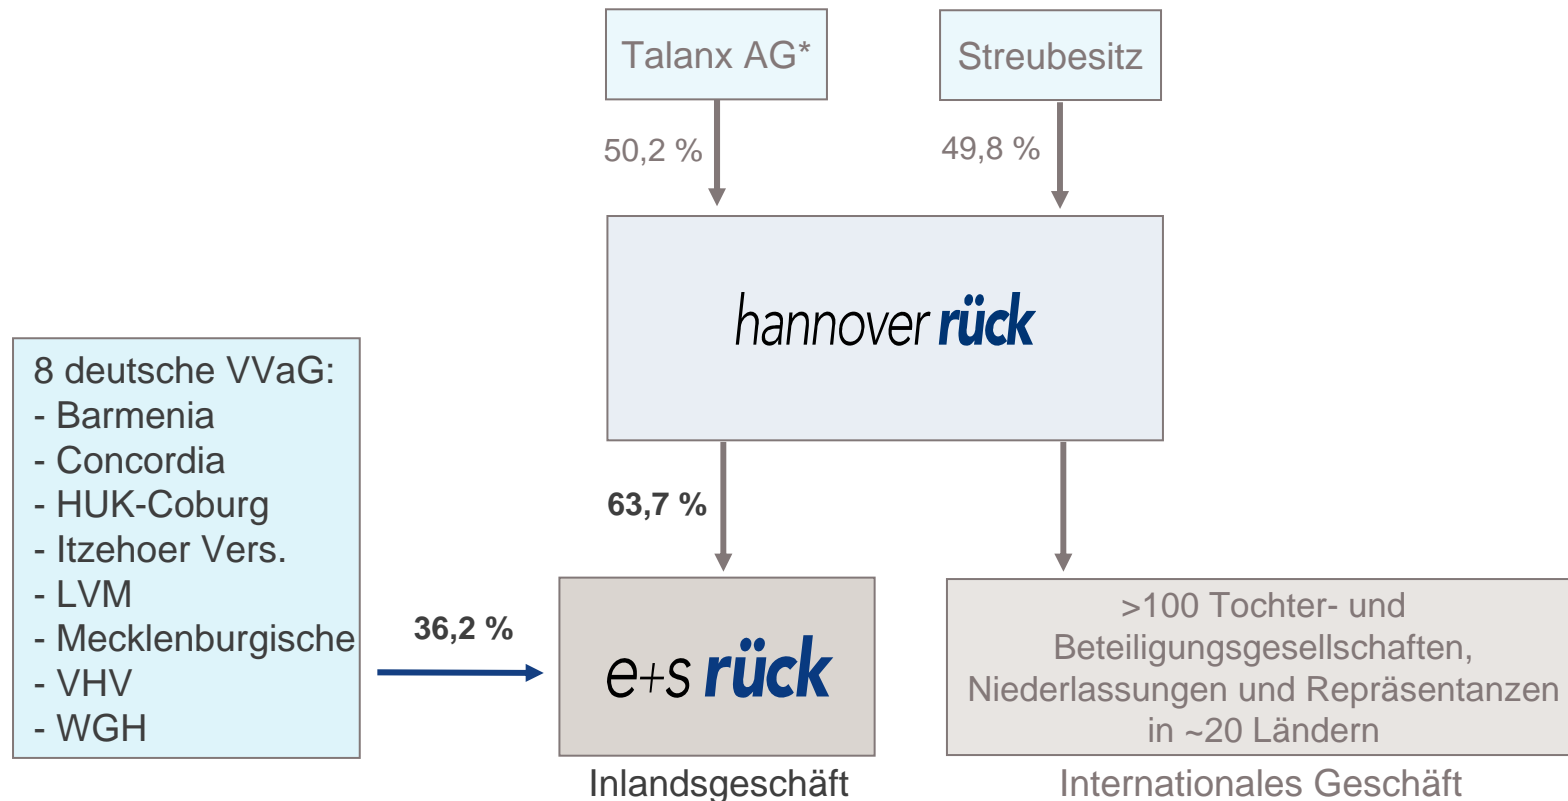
Talanx AG*

Streubesitz

50,2 %

49,8 %

hannover rück

8 deutsche VVaG:
- Barmenia
- Concordia
- HUK-Coburg
- Itzehoer Vers.
- LVM
- Mecklenburgische
- VHV
- WGH

63,7 %

36,2 %

e+s rück

>100 Tochter- und Beteiligungsgesellschaften, Niederlassungen und Repräsentanzen in ~20 Ländern

Inlandsgeschäft

Internationales Geschäft